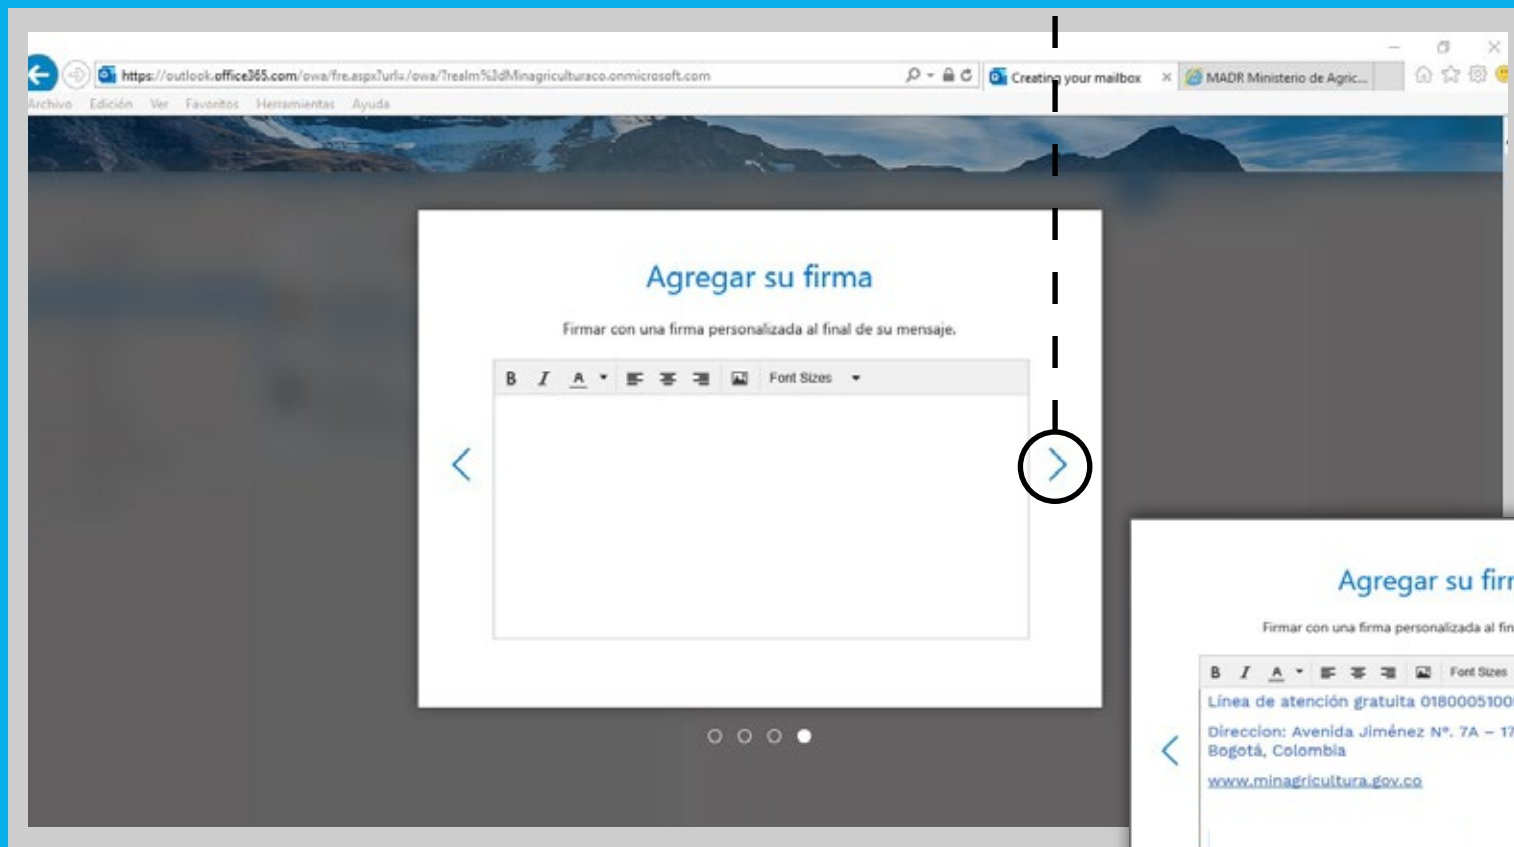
https://outlook.office365.com/owa/fre.aspx?url=/owa/?realm%3dMinagriculturaco.onmicrosoft.com

Creating your mailbox

MADR Ministerio de Agric...

Archivo Edición Ver Favoritos Herramientas Ayuda

Agregar su firma

Firmar con una firma personalizada al final de su mensaje.

B I A Font Sizes

Agregar su fir

Firmar con una firma personalizada al fin

B I A Font Sizes

Línea de atención gratuita 01800005100

Direccion: Avenida Jiménez Nº. 7A – 17

Bogotá, Colombia

www.minagricultura.gov.co